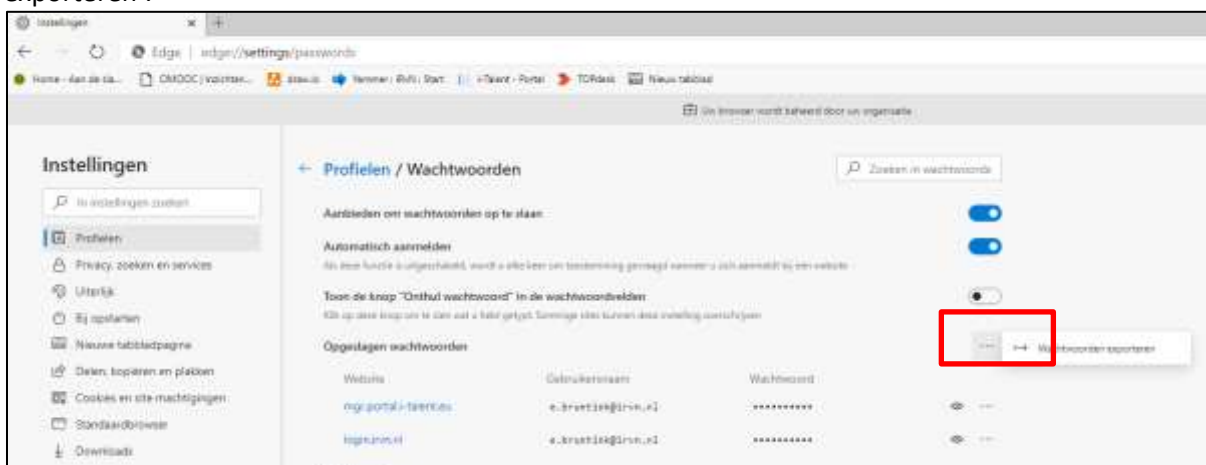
exporteren :

Instellingen

Edge | edge://settings/passwords

Home - dan de sa... | OMOOC | Inschrijven... | draw.io | Yammer : RvN : Start | i-Talent - Portal | TOPdesk | Nieuw tabblad

Uw browser wordt beheerd door uw organisatie

Instellingen

In instellingen zoeken

Profielen

Privacy, zoeken en services

Uiterlijk

Bij opstarten

Nieuwe tabbladpagina

Delen, kopiëren en plakken

Cookies en site machtigingen

Standaardbrowser

Downloads

← Profielen / Wachtwoorden

Zoeken in wachtwoorden

Aanbieden om wachtwoorden op te slaan

Automatisch aanmelden

Als deze functie is uitgeschakeld, wordt u elke keer om toestemming gevraagd voordat u zich aanmeldt bij een website

Toon de knop "Onthul wachtwoord" in de wachtwoordvelden

Klik op deze knop om te zien wat u hebt getypt. Sommige sites kunnen deze instelling overschrijven

Opgeslagen wachtwoorden

Wachtwoorden exporteren

| Website | Gebruikersnaam | Wachtwoord |
|---|---|---|
| mgr.portal.i-talent.eu | e.brueting@irvn.nl | ••••••••••• |
| login.irvn.nl | e.brueting@irvn.nl | ••••••••••• |